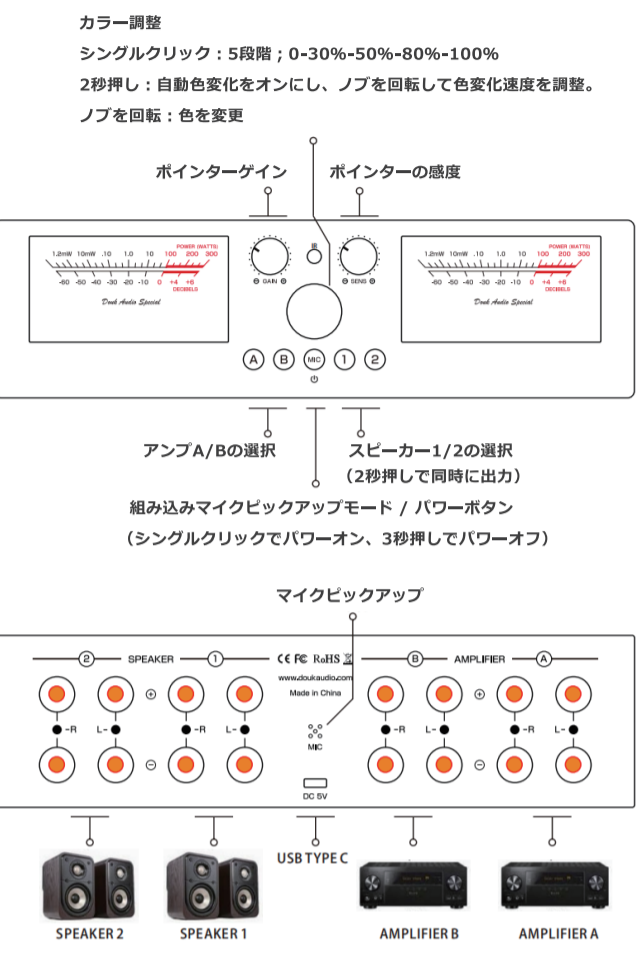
カラー調整

シングルクリック：5段階；0-30%-50%-80%-100%

2秒押し：自動色変化をオンにし、ノブを回転して色変化速度を調整。

ノブを回転：色を変更

ポインターゲイン

ポインターの感度

1.2mW 10mW .10 1.0 10 100 200 300 POWER (WATTS)
-60 -50 -40 -30 -20 -10 0 +4 +6 DECIBELS
Douk Audio Special

GAIN

SENS

1.2mW 10mW .10 1.0 10 100 200 300 POWER (WATTS)
-60 -50 -40 -30 -20 -10 0 +4 +6 DECIBELS
Douk Audio Special

A B MIC 1 2

アンプA/Bの選択

スピーカー1/2の選択
（2秒押しで同時に出力）

組み込みマイクピックアップモード / パワーボタン
（シングルクリックでパワーオン、3秒押しでパワーオフ）

マイクピックアップ

2 SPEAKER 1

CE FC RoHS

B AMPLIFIER A

www.doukaudio.com
Made in China

-R L- -R L-

MIC

-R L- -R L-

DC 5V

USB TYPE C

SPEAKER 2

SPEAKER 1

AMPLIFIER B

AMPLIFIER A